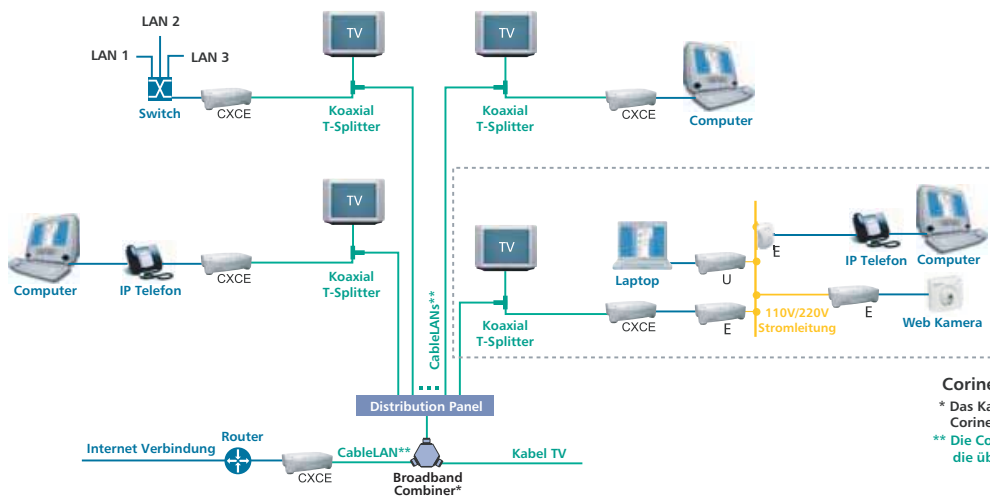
LAN 2
LAN 1
LAN 3
Switch
CXCE
TV
Koaxial
T-Splitter
TV
Koaxial
T-Splitter
CXCE
Computer
TV
Koaxial
T-Splitter
Computer
IP Telefon
CXCE
CableLANs**
TV
Koaxial
T-Splitter
Laptop
U
CXCE
E
E
110V/220V
Stromleitung
E
IP Telefon
Computer
Web Kamera
Distribution Panel
Internet Verbindung
Router
CXCE
CableLAN**
Broadband
Combiner*
Kabel TV
Corine
* Das Ka
Corine
** Die Co
die üb